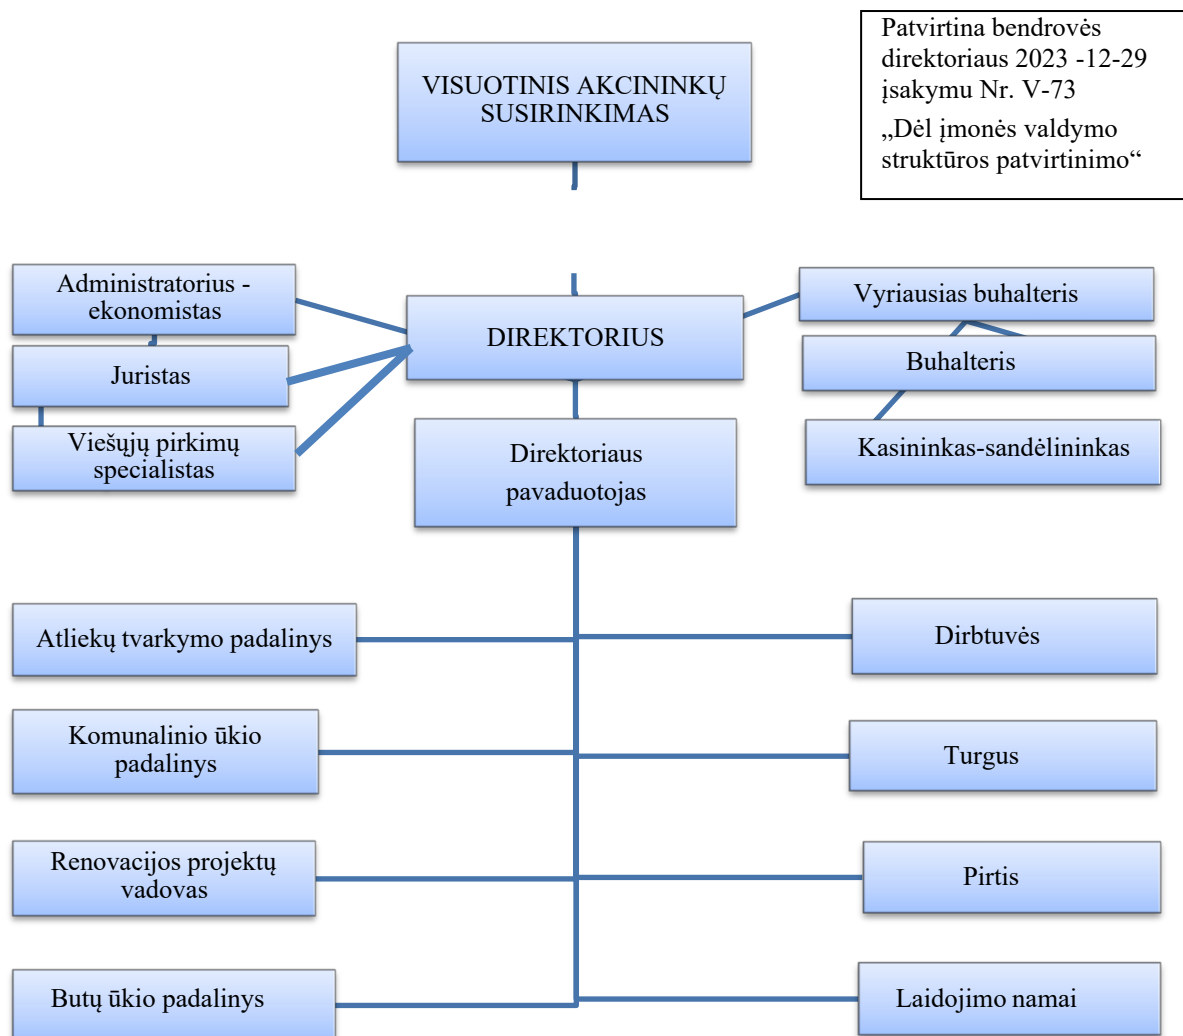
Patvirtina bendrovės direktoriaus 2023 -12-29 įsakymu Nr. V-73
„Dėl įmonės valdymo struktūros patvirtinimo“

VISUOTINIS AKCININKŲ SUSIRINKIMAS

Administratorius - ekonomistas

Juristas

Viešųjų pirkimų specialistas

DIREKTORIUS

Vyriausias buhalteris

Buhalteris

Kasininkas-sandėlininkas

Direktoriaus pavaduotojas

Atliekų tvarkymo padalinys

Dirbtuvės

Komunalinio ūkio padalinys

Turgus

Renovacijos projektų vadovas

Pirtis

Butų ūkio padalinys

Laidojimo namai